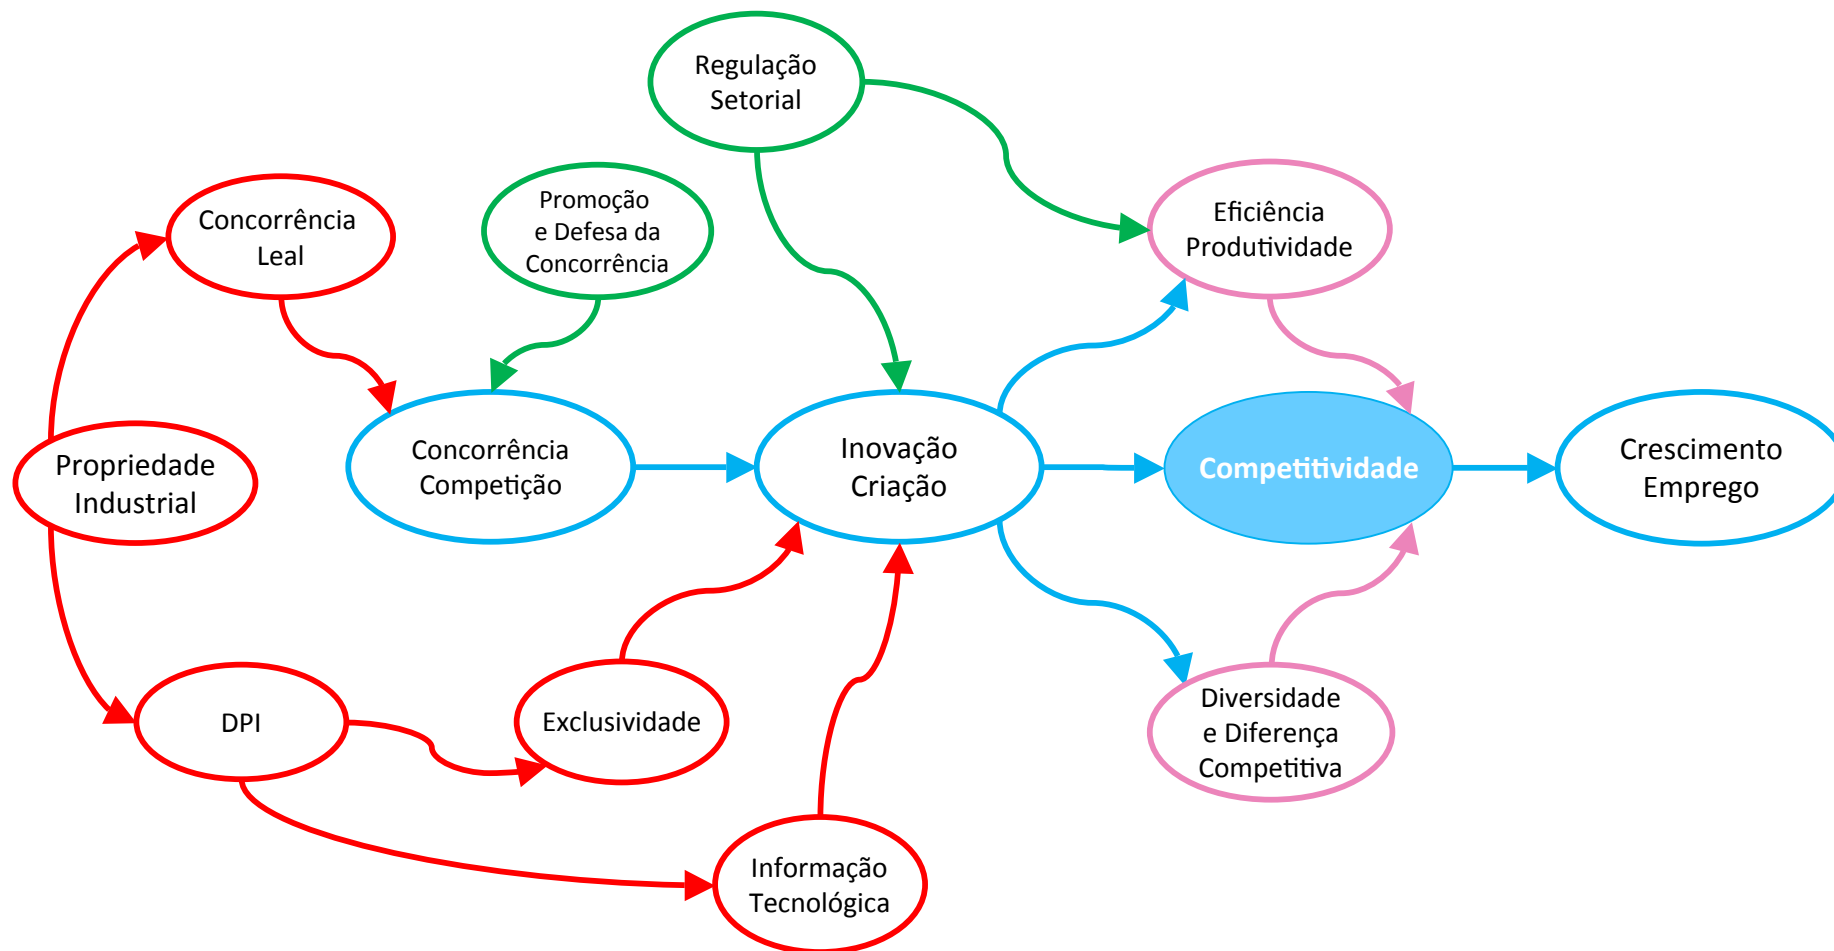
Regulação Setorial

Concorrência Leal

Promoção e Defesa da Concorrência

Eficiência Produtividade

Propriedade Industrial

Concorrência Competição

Inovação Criação

Competitividade

Crescimento Emprego

DPI

Exclusividade

Diversidade e Diferença Competitiva

Informação Tecnológica